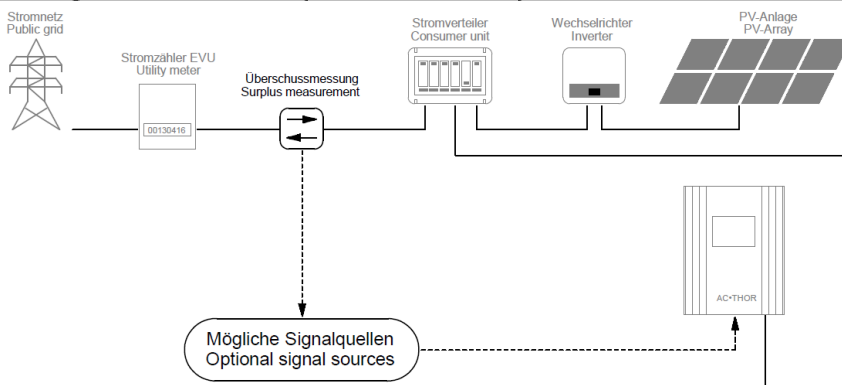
Stromnetz
Public grid

Stromzähler EVU
Utility meter

00130416

Überschussmessung
Surplus measurement

Stromverteiler
Consumer unit

Wechselrichter
Inverter

PV-Anlage
PV-Array

AC•THOR

Mögliche Signalquellen
Optional signal sources